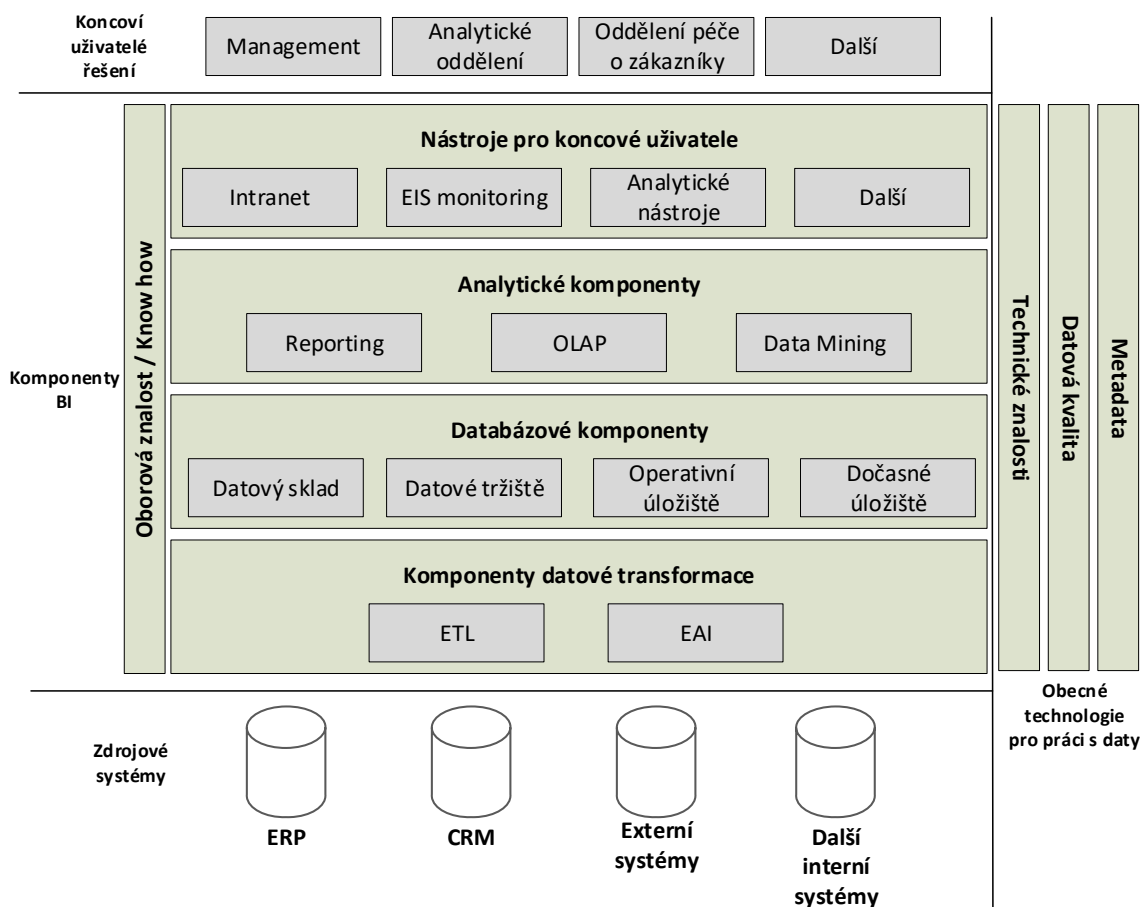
Koncoví uživatelé řešení

Management

Analytické oddělení

Oddělení péče o zákazníky

Další

Komponenty BI

Oborová znalost / Know how

Nástroje pro koncové uživatele

Intranet

EIS monitoring

Analytické nástroje

Další

Analytické komponenty

Reporting

OLAP

Data Mining

Databázové komponenty

Datový sklad

Datové tržiště

Operativní úložiště

Dočasné úložiště

Komponenty datové transformace

ETL

EAI

Technické znalosti

Datová kvalita

Metadata

Obecné technologie pro práci s daty

Zdrojové systémy

ERP

CRM

Externí systémy

Další interní systémy